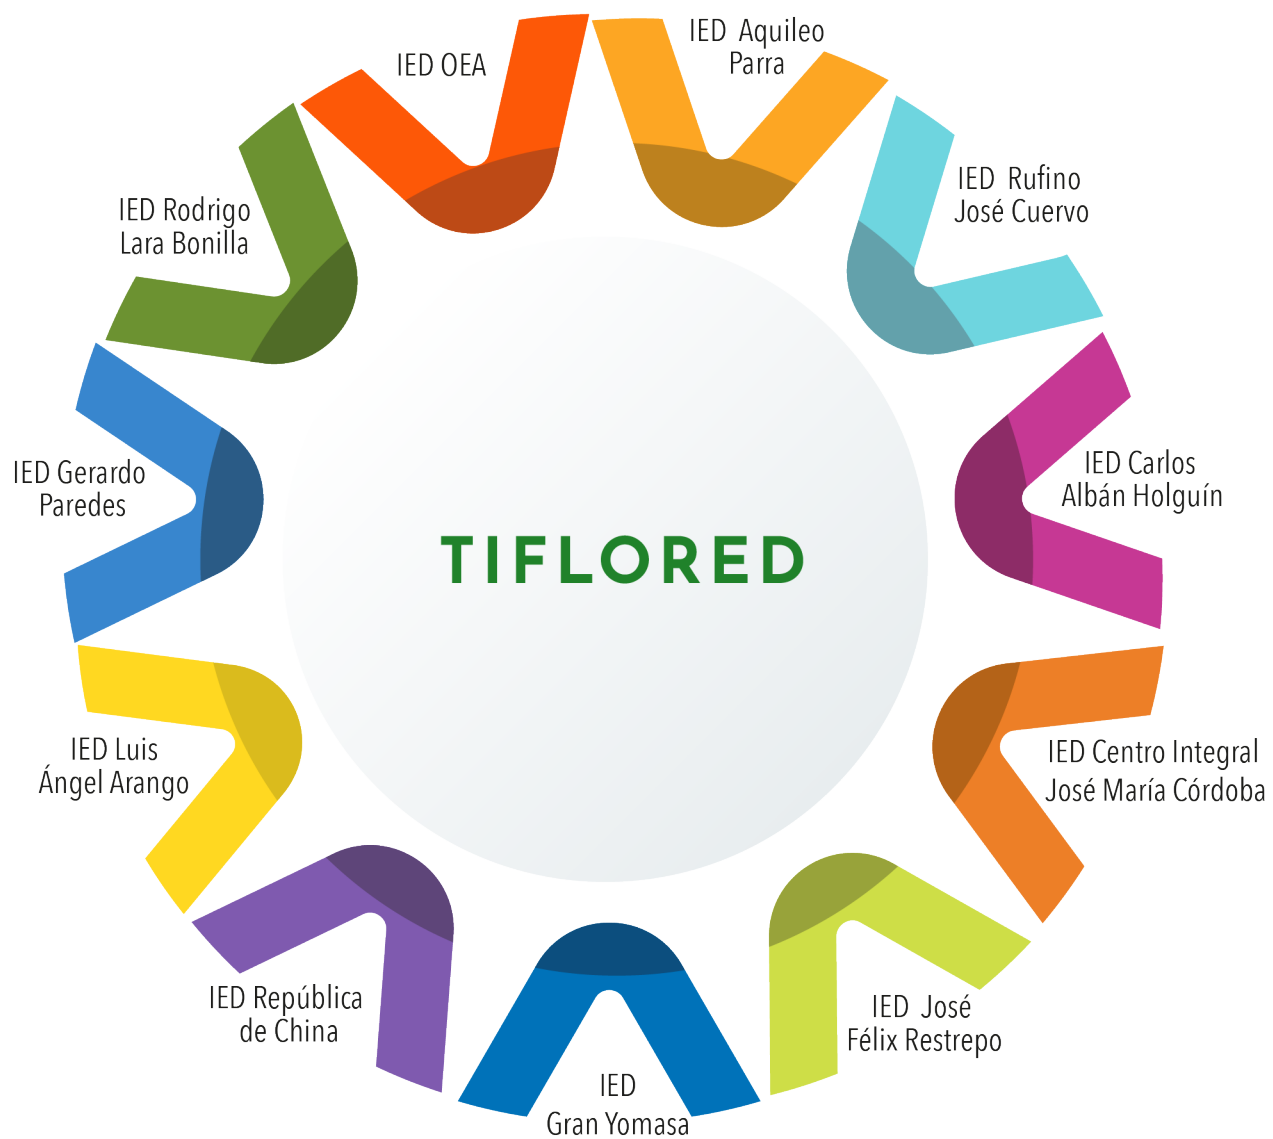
IED OEA

IED Aquileo Parra

IED Rufino José Cuervo

IED Carlos Albán Holguín

IED Centro Integral José María Córdoba

IED José Félix Restrepo

IED Gran Yomasa

IED República de China

IED Luis Ángel Arango

IED Gerardo Paredes

IED Rodrigo Lara Bonilla

TIFLORED